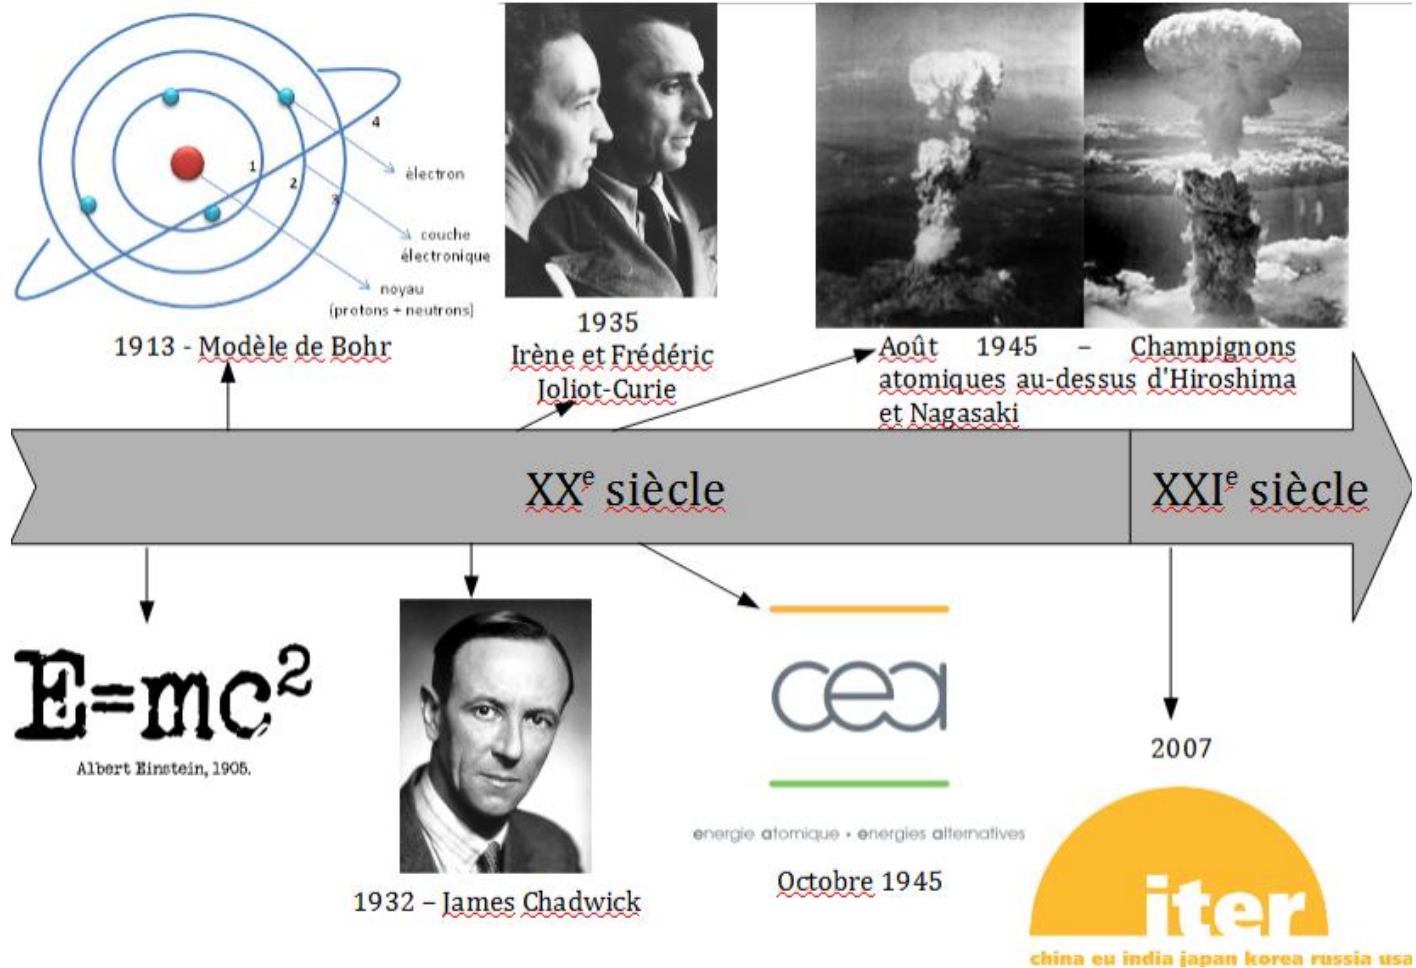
1
2
3
4
électron
couche électronique
noyau (protons + neutrons)

1913 - Modèle de Bohr

1935
Irène et Frédéric Joliot-Curie

Août 1945 – Champignons atomiques au-dessus d'Hiroshima et Nagasaki

XX$^{e}$ siècle

XXI$^{e}$ siècle

$E=mc^2$
Albert Einstein, 1905.

1932 – James Chadwick

cea
energie atomique • energies alternatives
Octobre 1945

2007

iter
china eu india japan korea russia usa